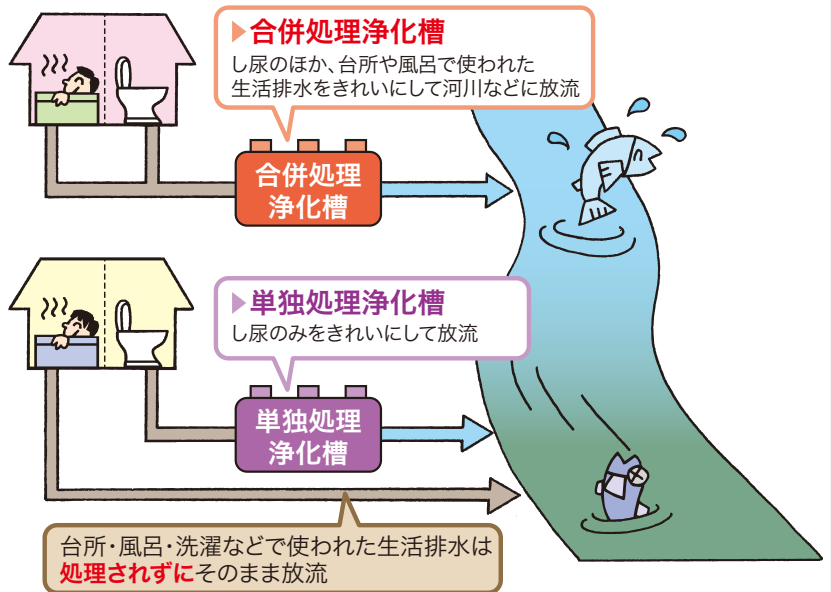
▶合併処理浄化槽
し尿のほか、台所や風呂で使われた生活排水をきれいにして河川などに放流

合併処理浄化槽

▶単独処理浄化槽
し尿のみをきれいにして放流

単独処理浄化槽

台所・風呂・洗濯などで使われた生活排水は処理されずにそのまま放流